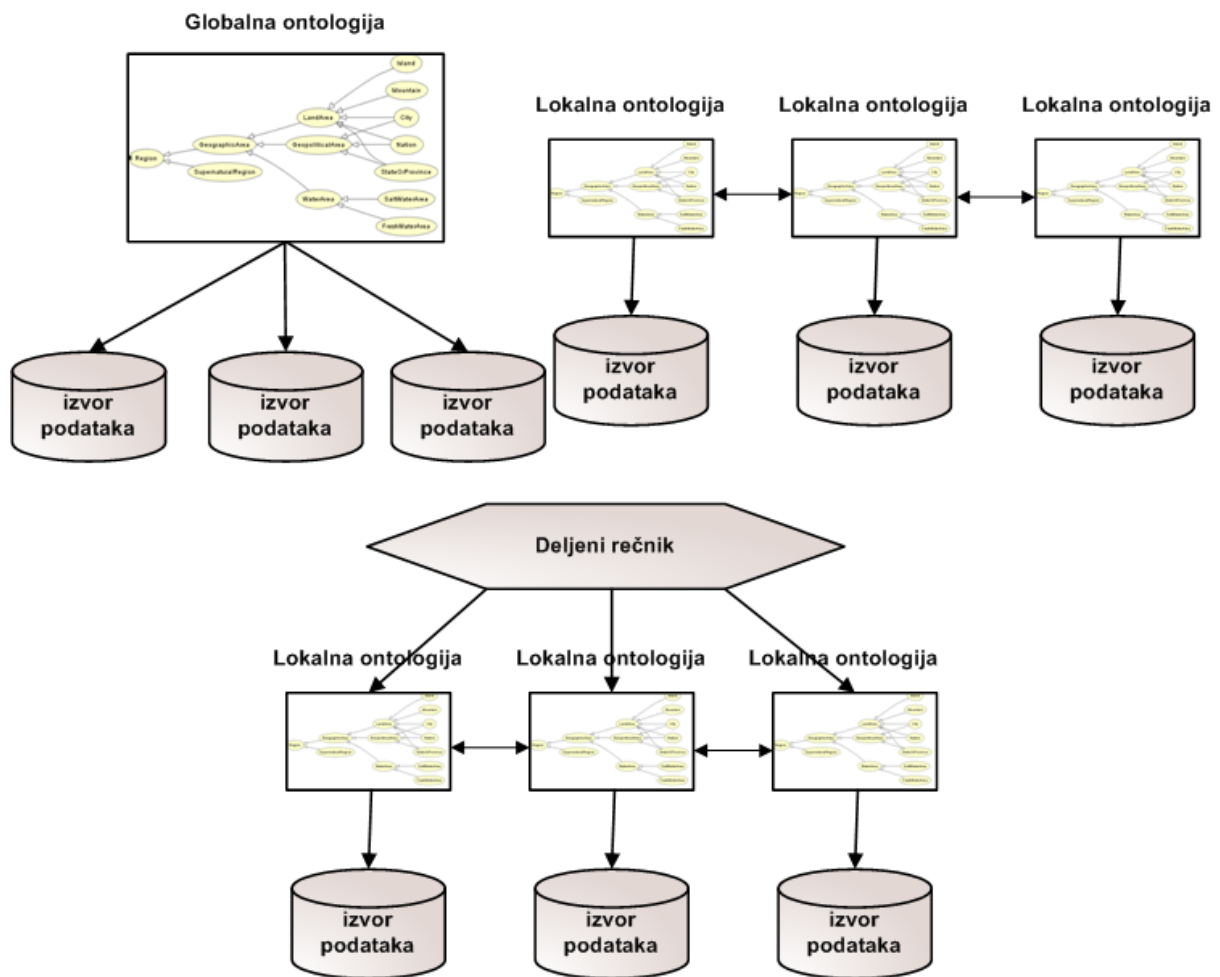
Globalna ontologija

Island
Mountain
LandArea
City
Region
GeographicArea
GeopoliticalArea
Nation
SupernaturalRegion
StateOrProvince
WaterArea
SaltWaterArea
FreshWaterArea

izvor podataka

izvor podataka

izvor podataka

Lokalna ontologija

Lokalna ontologija

Lokalna ontologija

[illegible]

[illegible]

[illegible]

izvor podataka

izvor podataka

izvor podataka

Deljeni rečnik

Lokalna ontologija

Lokalna ontologija

Lokalna ontologija

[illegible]

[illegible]

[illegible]

izvor podataka

izvor podataka

izvor podataka